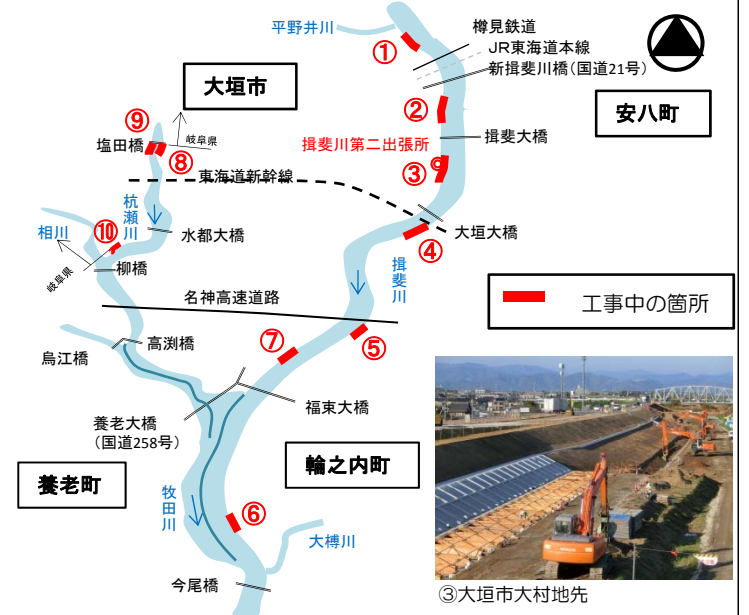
平野井川
①
樽見鉄道
JR東海道本線
新揖斐川橋（国道21号）
大垣市
安八町
②
⑨
岐阜県
塩田橋
⑧
揖斐川第二出張所
揖斐大橋
③
東海道新幹線
杭瀬川
水都大橋
大垣大橋
④
相川
⑩
揖斐川
岐阜県
柳橋
工事中の箇所
名神高速道路
⑦
⑤
烏江橋
高渕橋
福束大橋
養老大橋（国道258号）
輪之内町
養老町
牧田川
⑥
大榑川
今尾橋
③大垣市大村地先